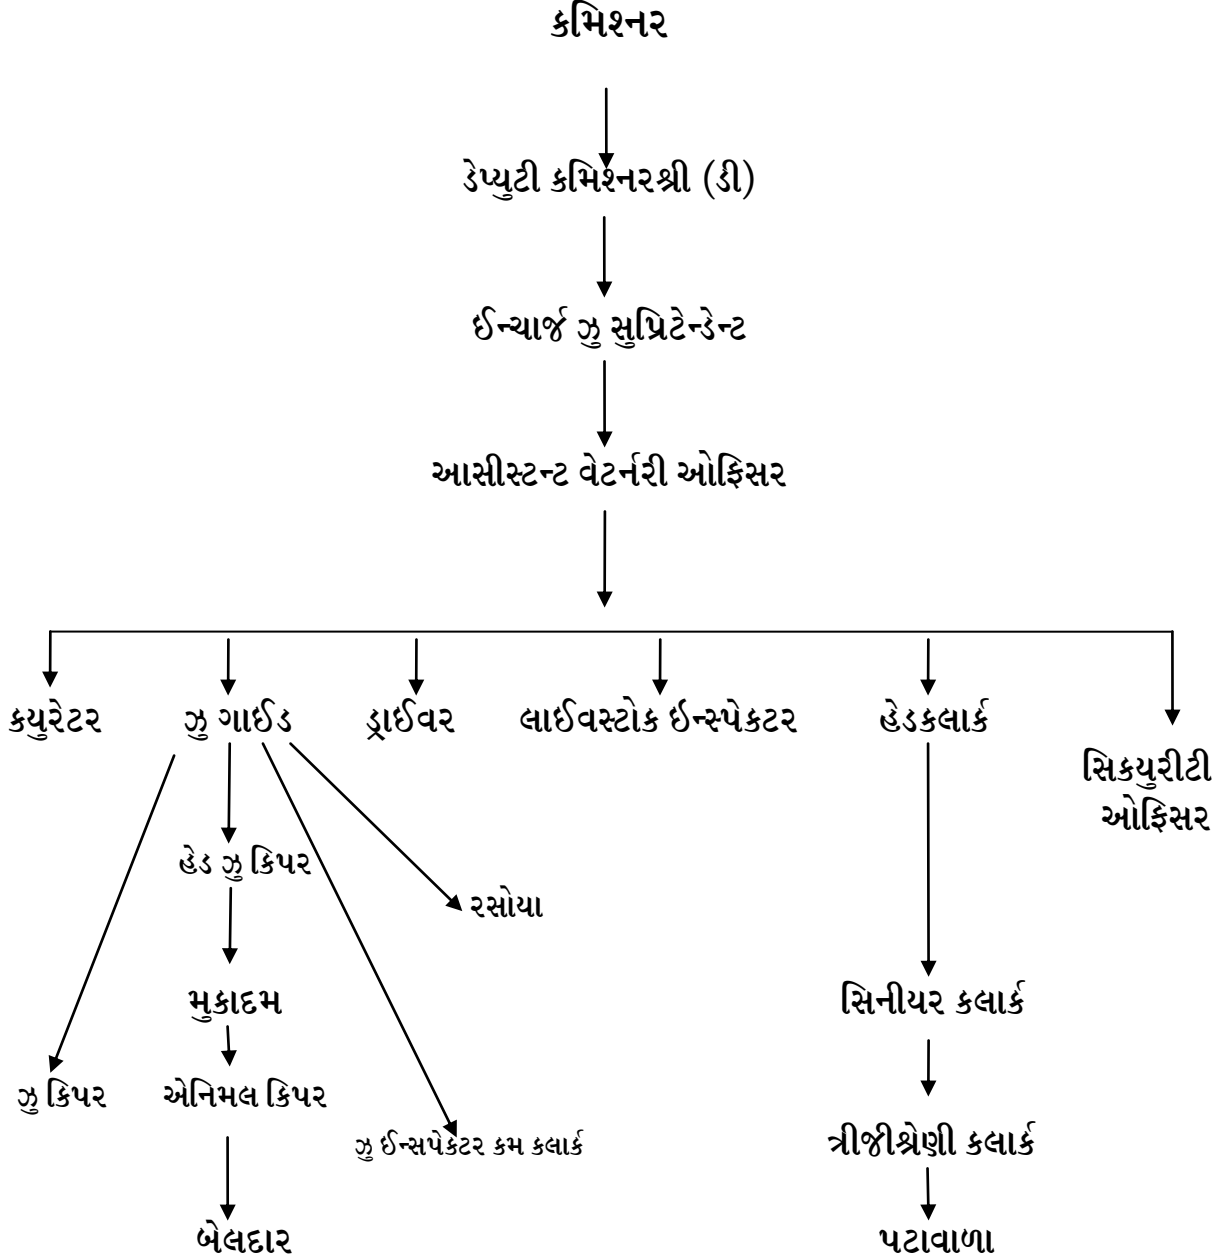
કમિશ્નર

ડેપ્યુટી કમિશ્નરશ્રી (ડી)

ઈન્ચાર્જ ઝુ સુપ્રિટેન્ડેન્ટ

આસીસ્ટન્ટ વેટર્નરી ઓફિસર

કયુરેટર

ઝુ ગાઈડ

ડ્રાઈવર

લાઈવસ્ટોક ઈન્સ્પેકટર

હેડકલાર્ક

સિકયુરીટી ઓફિસર

હેડ ઝુ કિપર

રસોયા

મુકાદમ

ઝુ કિપર

એનિમલ કિપર

ઝુ ઈન્સપેકટર કમ કલાર્ક

બેલદાર

સિનીયર કલાર્ક

ત્રીજીશ્રેણી કલાર્ક

પટાવાળા